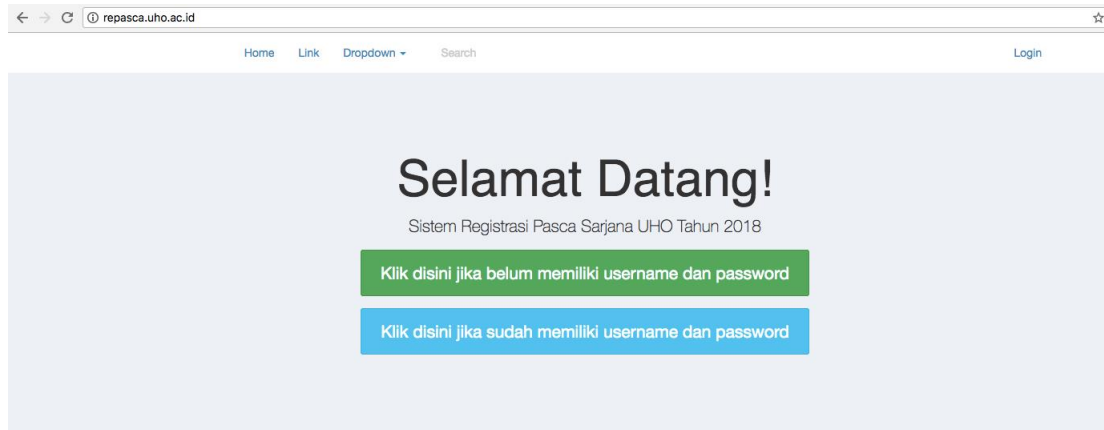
repasca.uho.ac.id

Home Link Dropdown Search Login

Selamat Datang!

Sistem Registrasi Pasca Sarjana UHO Tahun 2018

Klik disini jika belum memiliki username dan password

Klik disini jika sudah memiliki username dan password